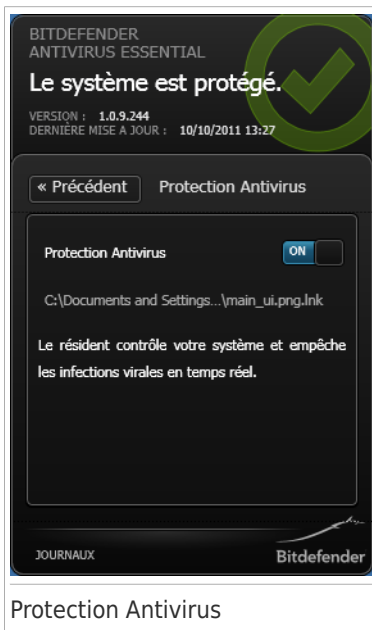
BITDEFENDER
ANTIVIRUS ESSENTIAL

Le système est protégé.

VERSION : 1.0.9.244
DERNIÈRE MISE A JOUR : 10/10/2011 13:27

« Précédent
Protection Antivirus

Protection Antivirus
ON

C:\Documents and Settings...\main_ui.png.lnk

Le résident contrôle votre système et empêche les infections virales en temps réel.

JOURNAUX
Bitdefender

Protection Antivirus